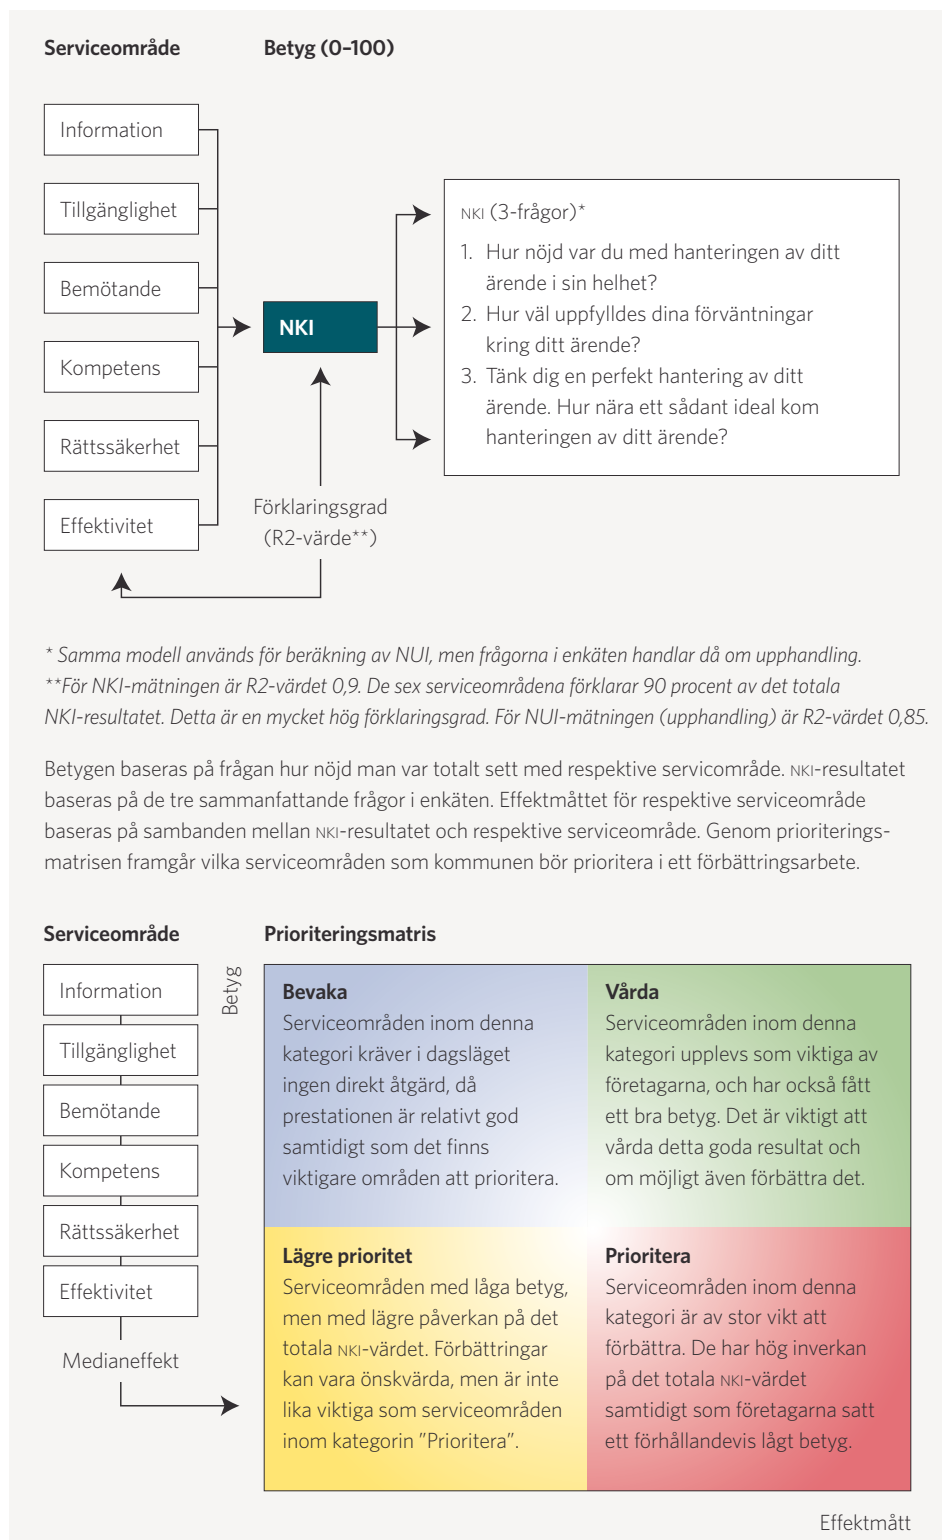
Serviceområde

Betyg (0–100)

Information

Tillgänglighet

Bemötande

Kompetens

Rättssäkerhet

Effektivitet

NKI

Förklaringsgrad (R2-värde**)

NKI (3-frågor)*

1. Hur nöjd var du med hanteringen av ditt ärende i sin helhet?
2. Hur väl uppfylldes dina förväntningar kring ditt ärende?
3. Tänk dig en perfekt hantering av ditt ärende. Hur nära ett sådant ideal kom hanteringen av ditt ärende?

* Samma modell används för beräkning av NUI, men frågorna i enkäten handlar då om upphandling.
**För NKI-mätningen är R2-värdet 0,9. De sex serviceområdena förklarar 90 procent av det totala NKI-resultatet. Detta är en mycket hög förklaringsgrad. För NUI-mätningen (upphandling) är R2-värdet 0,85.

Betygen baseras på frågan hur nöjd man var totalt sett med respektive servicområde. NKI-resultatet baseras på de tre sammanfattande frågor i enkäten. Effektmåttet för respektive serviceområde baseras på sambanden mellan NKI-resultatet och respektive serviceområde. Genom prioriteringsmatrisen framgår vilka serviceområden som kommunen bör prioritera i ett förbättringsarbete.

Serviceområde

Prioriteringsmatris

Information

Tillgänglighet

Bemötande

Kompetens

Rättssäkerhet

Effektivitet

Medianeffekt

Betyg

Bevaka
Serviceområden inom denna kategori kräver i dagsläget ingen direkt åtgärd, då prestationen är relativt god samtidigt som det finns viktigare områden att prioritera.

Vårda
Serviceområden inom denna kategori upplevs som viktiga av företagarna, och har också fått ett bra betyg. Det är viktigt att vårda detta goda resultat och om möjligt även förbättra det.

Lägre prioritet
Serviceområden med låga betyg, men med lägre påverkan på det totala NKI-värdet. Förbättringar kan vara önskvärda, men är inte lika viktiga som serviceområden inom kategorin ”Prioritera”.

Prioritera
Serviceområden inom denna kategori är av stor vikt att förbättra. De har hög inverkan på det totala NKI-värdet samtidigt som företagarna satt ett förhållandevis lågt betyg.

Effektmått